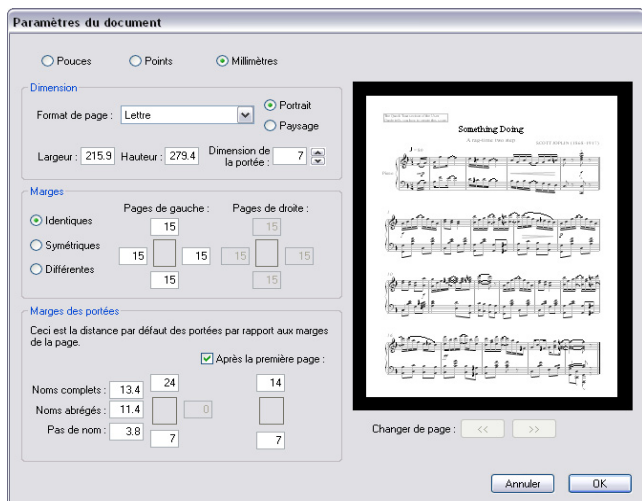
Paramètres du document

Pouces
Points
Millimètres

Dimension
Format de page : Lettre
Portrait
Paysage
Largeur : 215.9 Hauteur : 279.4 Dimension de la portée : 7

Marges
Pages de gauche :
Pages de droite :
Identiques
Symétriques
Différentes
15
15 15
15
15
15 15
15

Marges des portées
Ceci est la distance par défaut des portées par rapport aux marges de la page.
Après la première page :
Noms complets : 13.4 24 14
Noms abrégés : 11.4 0
Pas de nom : 3.8 7 7

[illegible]
Something Doing
A ragtime two step
SCOTT JOPLIN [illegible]
Piano

Changer de page : << >>

Annuler
OK